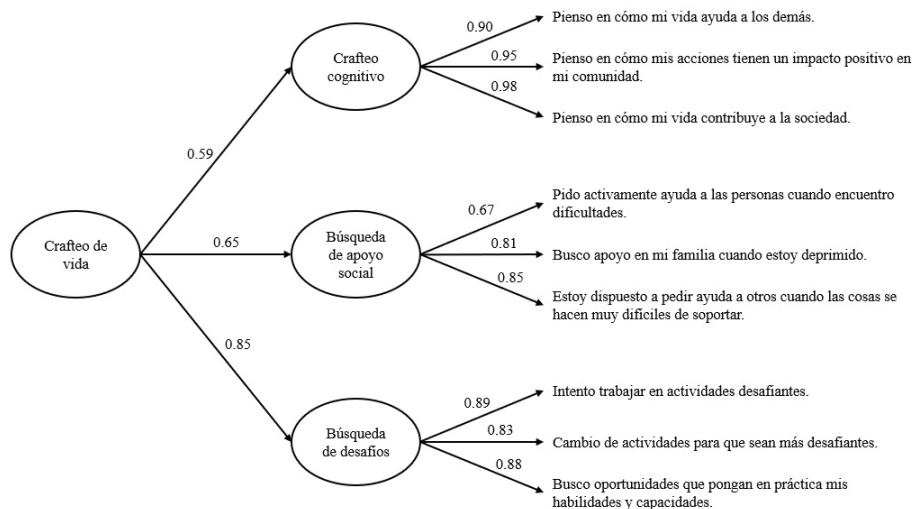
Crafteo de vida

0.59

0.65

0.85

Crafteo cognitivo

0.90

0.95

0.98

Pienso en cómo mi vida ayuda a los demás.

Pienso en cómo mis acciones tienen un impacto positivo en mi comunidad.

Pienso en cómo mi vida contribuye a la sociedad.

Búsqueda de apoyo social

0.67

0.81

0.85

Pido activamente ayuda a las personas cuando encuentro dificultades.

Busco apoyo en mi familia cuando estoy deprimido.

Estoy dispuesto a pedir ayuda a otros cuando las cosas se hacen muy difíciles de soportar.

Búsqueda de desafíos

0.89

0.83

0.88

Intento trabajar en actividades desafiantes.

Cambio de actividades para que sean más desafiantes.

Busco oportunidades que pongan en práctica mis habilidades y capacidades.